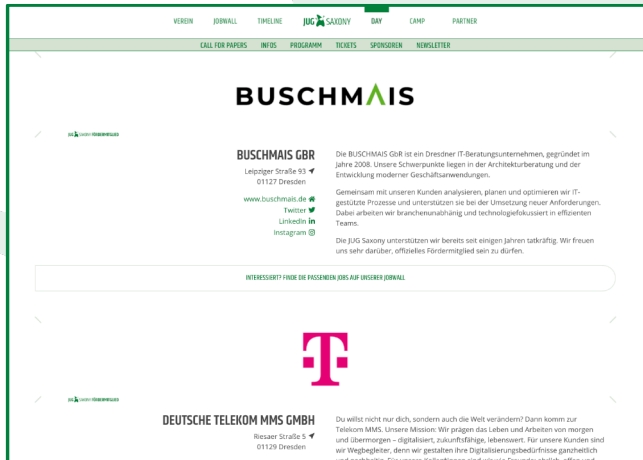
VEREIN JOBWALL TIMELINE JUG SAXONY DAY CAMP PARTNER

CALL FOR PAPERS INFOS PROGRAMM TICKETS SPONSOREN NEWSLETTER

BUSCHMAIS

JUG SAXONY FÖRDERMITGLIED

BUSCHMAIS GBR
Leipziger Straße 93
01127 Dresden

www.buschmais.de
Twitter
LinkedIn
Instagram

Die BUSCHMAIS GbR ist ein Dresdner IT-Beratungsunternehmen, gegründet im Jahre 2008. Unsere Schwerpunkte liegen in der Architekturberatung und der Entwicklung moderner Geschäftsanwendungen.

Gemeinsam mit unseren Kunden analysieren, planen und optimieren wir IT-gestützte Prozesse und unterstützen sie bei der Umsetzung neuer Anforderungen. Dabei arbeiten wir branchenunabhängig und technologiefokussiert in effizienten Teams.

Die JUG Saxony unterstützen wir bereits seit einigen Jahren tatkräftig. Wir freuen uns sehr darüber, offizielles Fördermitglied sein zu dürfen.

INTERESSIERT? FINDE DIE PASSENDEN JOBS AUF UNSERER JOBWALL

JUG SAXONY FÖRDERMITGLIED

DEUTSCHE TELEKOM MMS GMBH
Riesaer Straße 5
01129 Dresden

Du willst nicht nur dich, sondern auch die Welt verändern? Dann komm zur Telekom MMS. Unsere Mission: Wir prägen das Leben und Arbeiten von morgen und übermorgen – digitalisiert, zukunftsfähige, lebenswert. Für unsere Kunden sind wir Wegbegleiter, denn wir gestalten ihre Digitalisierungsbedürfnisse ganzheitlich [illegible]